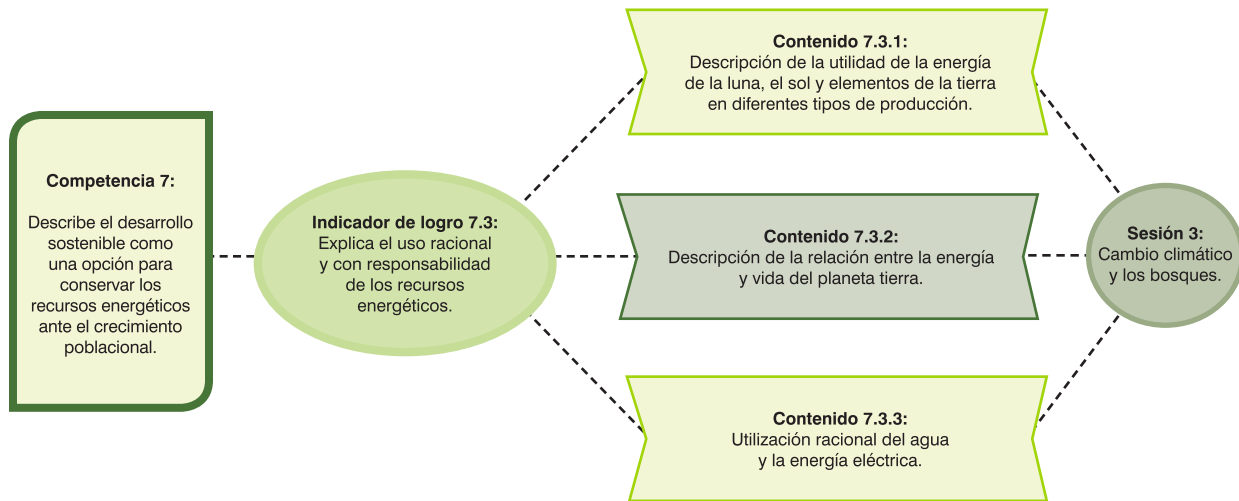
Competencia 7:

Describe el desarrollo sostenible como una opción para conservar los recursos energéticos ante el crecimiento poblacional.

Indicador de logro 7.3:
Explica el uso racional y con responsabilidad de los recursos energéticos.

Contenido 7.3.1:
Descripción de la utilidad de la energía de la luna, el sol y elementos de la tierra en diferentes tipos de producción.

Contenido 7.3.2:
Descripción de la relación entre la energía y vida del planeta tierra.

Contenido 7.3.3:
Utilización racional del agua y la energía eléctrica.

Sesión 3:
Cambio climático y los bosques.